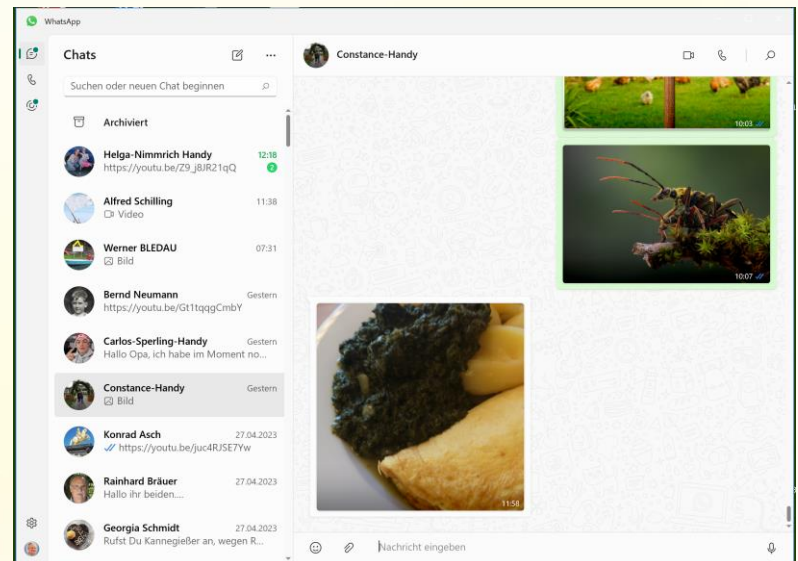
WhatsApp

Chats

Suchen oder neuen Chat beginnen

Archiviert

Helga-Nimmrich Handy 12:18
https://youtu.be/Z9_j8JR21qQ 2

Alfred Schilling 11:38
Video

Werner BLEDAU 07:31
Bild

Bernd Neumann Gestern
https://youtu.be/Gt1tqqgCmbY

Carlos-Sperling-Handy Gestern
Hallo Opa, ich habe im Moment no...

Constance-Handy Gestern
Bild

Konrad Asch 27.04.2023
https://youtu.be/juc4RJSE7Yw

Rainhard Bräuer 27.04.2023
Hallo ihr beiden....

Georgia Schmidt 27.04.2023
Rufst Du Kannegießer an, wegen R...

Constance-Handy

10:03

10:07

11:58

Nachricht eingeben